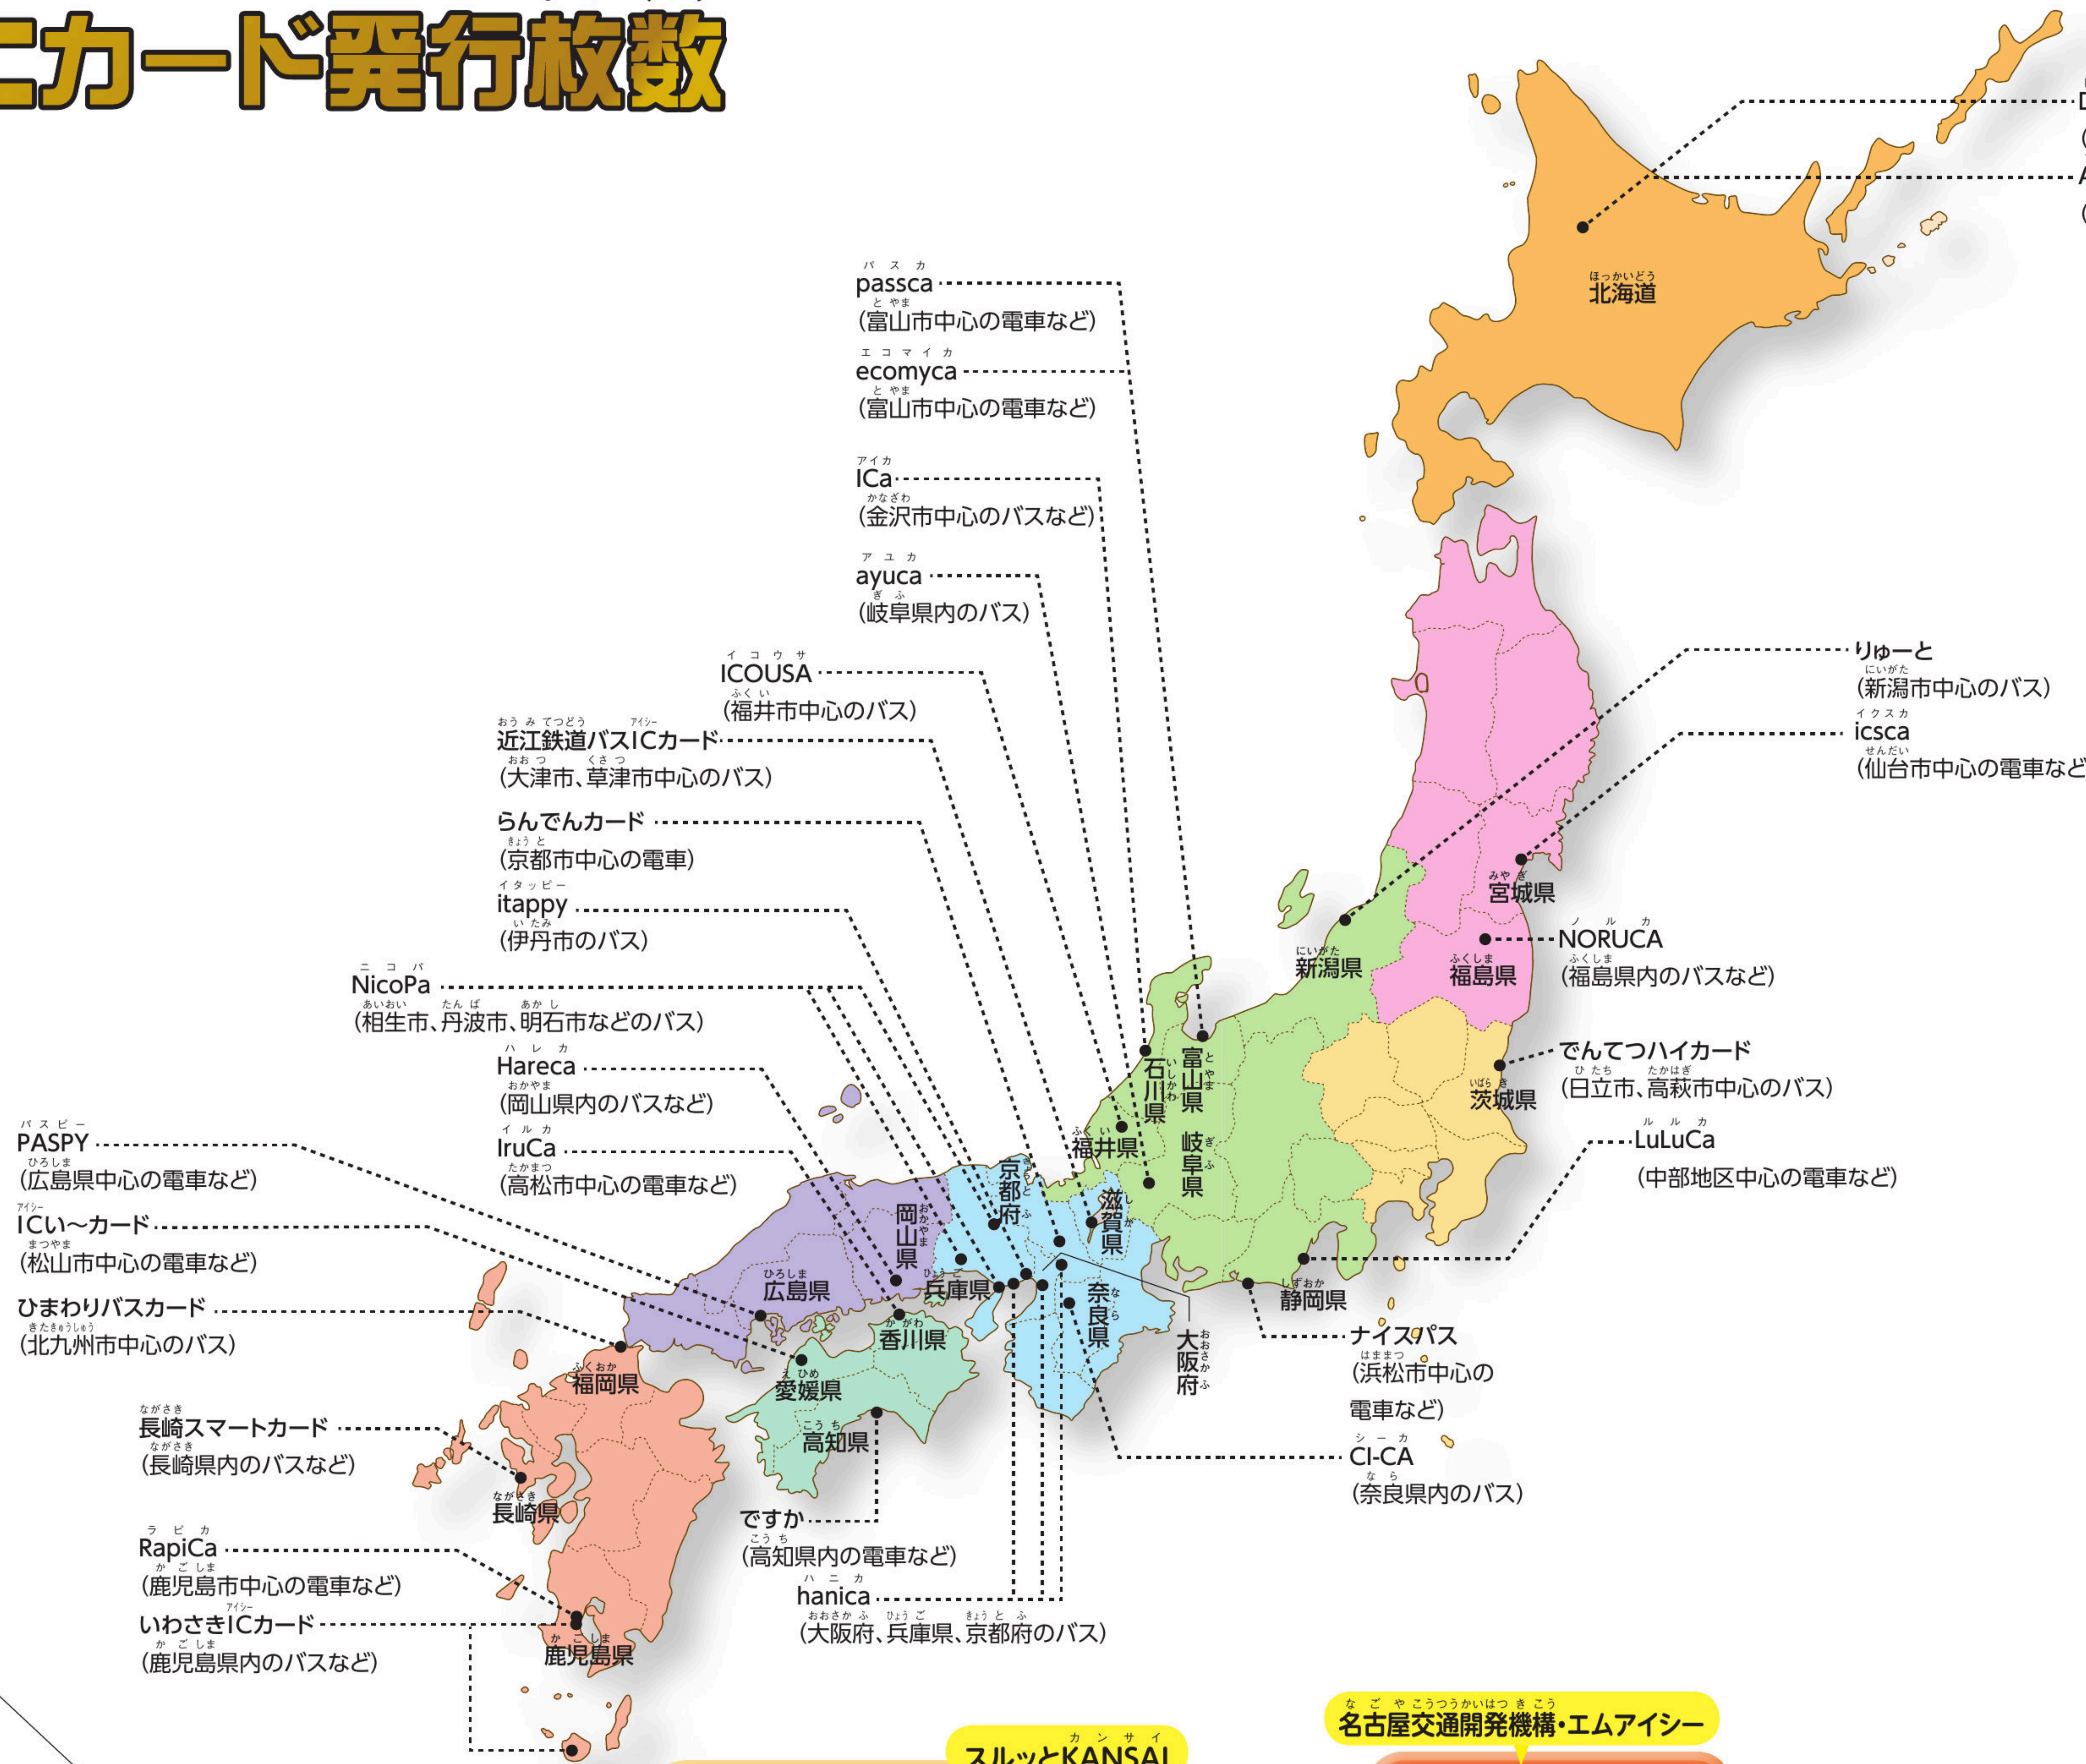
ニカード発行枚数

passca
(富山市中心の電車など)

ecomyca
(富山市中心の電車など)

ICa
(金沢市中心のバスなど)

ayuca
(岐阜県内のバス)

ICOUSA
(福井市中心のバス)

近江鉄道バスICカード
(大津市、草津市中心のバス)

らんでんカード
(京都市中心の電車)

itappy
(伊丹市のバス)

NicoPa
(相生市、丹波市、明石市などのバス)

Hareca
(岡山県内のバスなど)

IruCa
(高松市中心の電車など)

PASPY
(広島県中心の電車など)

ICい〜カード
(松山市中心の電車など)

ひまわりバスカード
(北九州市中心のバス)

長崎スマートカード
(長崎県内のバスなど)

RapiCa
(鹿児島市中心の電車など)

いわさきICカード
(鹿児島県内のバスなど)

ですか
(高知県内の電車など)

hanica
(大阪府、兵庫県、京都府のバス)

りゅーと
(新潟市中心のバス)

icsca
(仙台市中心の電車など

NORUCA
(福島県内のバスなど)

でんてつハイカード
(日立市、高萩市中心のバス)

LuLuCa
(中部地区中心の電車など)

ナイスパス
(浜松市中心の電車など)

CI-CA
(奈良県内のバス)

北海道
宮城県
新潟県
福島県
富山県
石川県
茨城県
福井県
岐阜県
京都府
滋賀県
岡山県
兵庫県
広島県
奈良県
大阪府
静岡県
香川県
福岡県
愛媛県
高知県
長崎県
鹿児島県

名古屋交通開発機構・エムアイシー
スルッとKANSAI